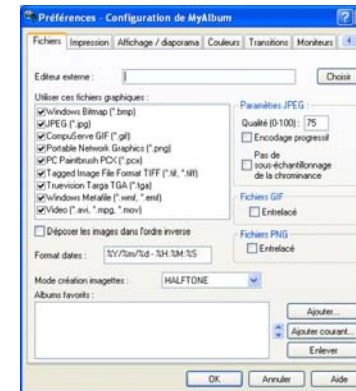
Préférences - Configuration de MyAlbum

Fichiers | Impression | Affichage / diaporama | Couleurs | Transitions | Moniteurs

Editeur externe :
Choisir

Utiliser ces fichiers graphiques :
Windows Bitmap (*.bmp)
JPEG (*.jpg)
CompuServe GIF (*.gif)
Portable Network Graphics (*.png)
PC Paintbrush PCX (*.pcx)
Tagged Image File Format TIFF (*.tif, *.tiff)
Truevision Targa TGA (*.tga)
Windows Metafile (*.wmf, *.emf)
Video (*.avi, *.mpg, *.mov)

Paramètres JPEG
Qualité (0-100) : 75
Encodage progressif
Pas de sous-échantillonnage de la chrominance

Fichiers GIF
Entrelacé

Fichiers PNG
Entrelacé

Déposer les images dans l'ordre inverse

Format dates : %Y/%m/%d - %H:%M:%S

Mode création imagettes : HALFTONE

Albums favoris :
Ajouter...
Ajouter courant...
Enlever

OK | Annuler | Aide